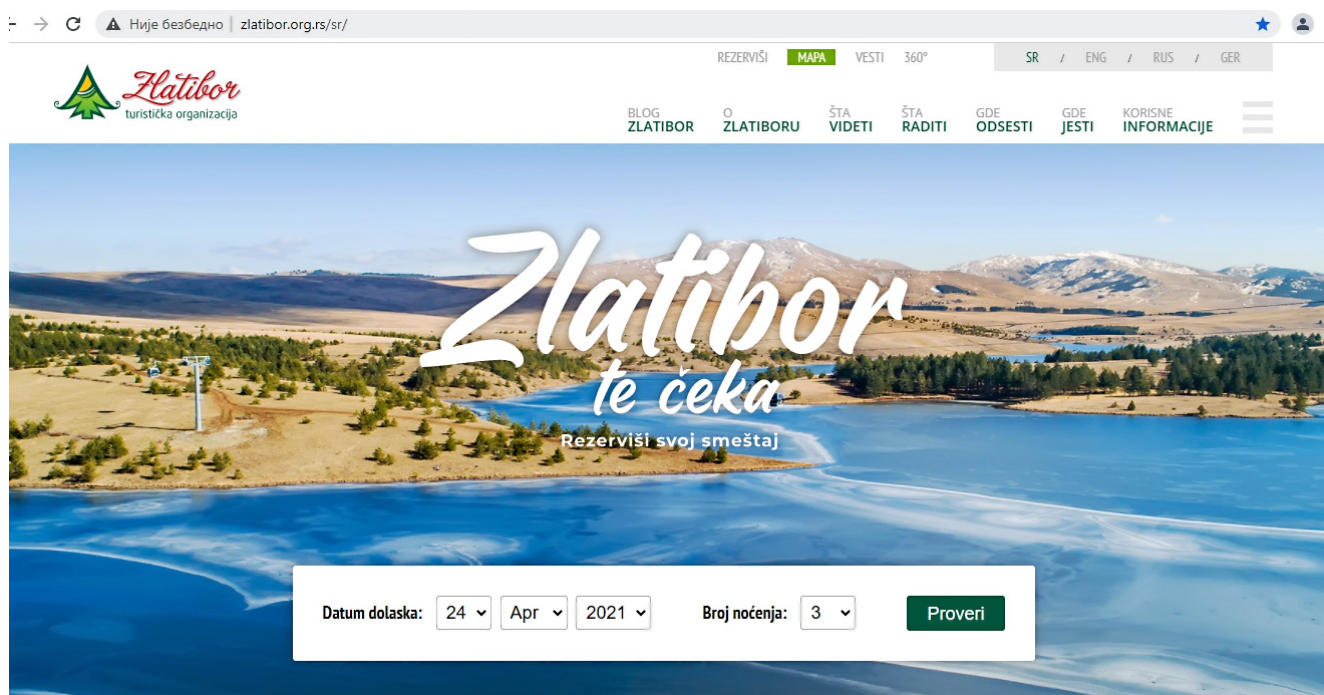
Није безбедно | zlatibor.org.rs/sr/

REZERVIŠI MAPA VESTI 360°

SR / ENG / RUS / GER

Zlatibor
turistička organizacija

BLOG ZLATIBOR
O ZLATIBORU
ŠTA VIDETI
ŠTA RADITI
GDE ODSESTI
GDE JESTI
KORISNE INFORMACIJE

Zlatibor
te čeka
Rezerviši svoj smeštaj

Datum dolaska: 24 Apr 2021
Broj noćenja: 3
Proveri